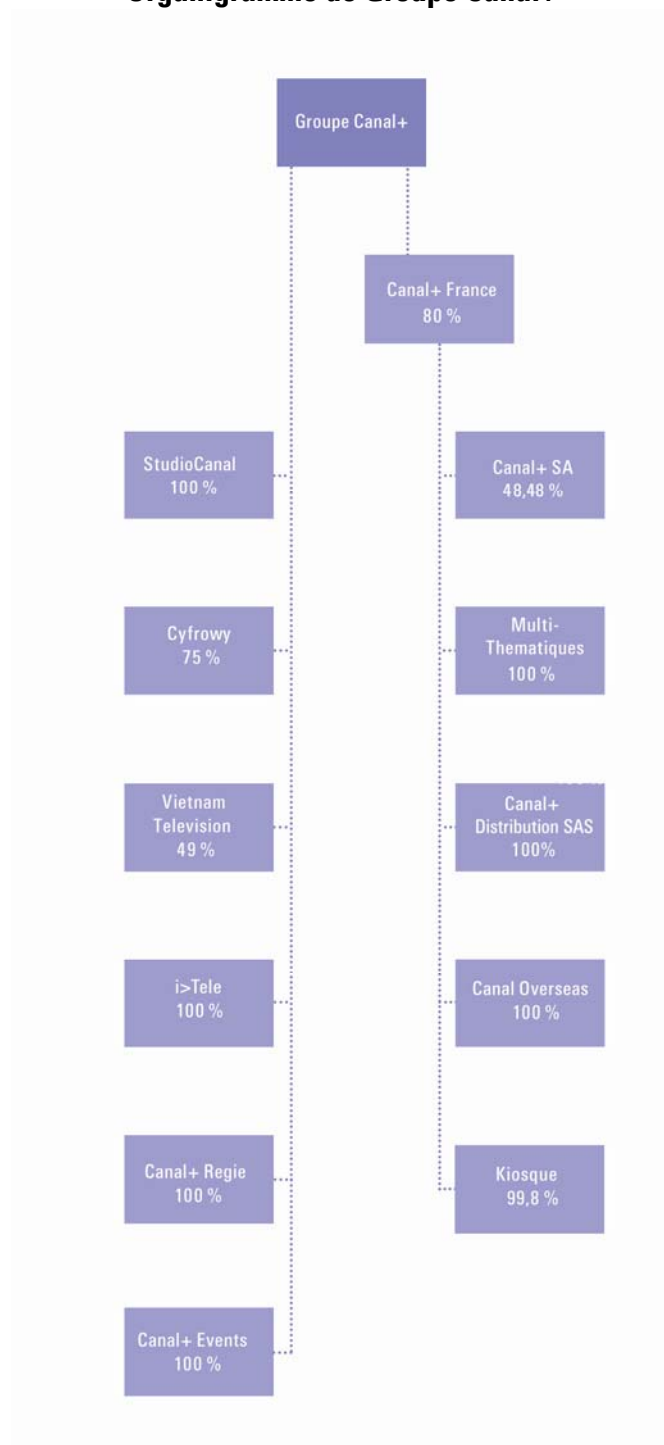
Organigramme du Groupe Canal+

Groupe Canal+

Canal+ France
80 %

StudioCanal
100 %

Cyfrowy
75 %

Vietnam Television
49 %

i>Tele
100 %

Canal+ Regie
100 %

Canal+ Events
100 %

Canal+ SA
48,48 %

Multi-Thematiques
100 %

Canal+ Distribution SAS
100%

Canal Overseas
100 %

Kiosque
99,8 %